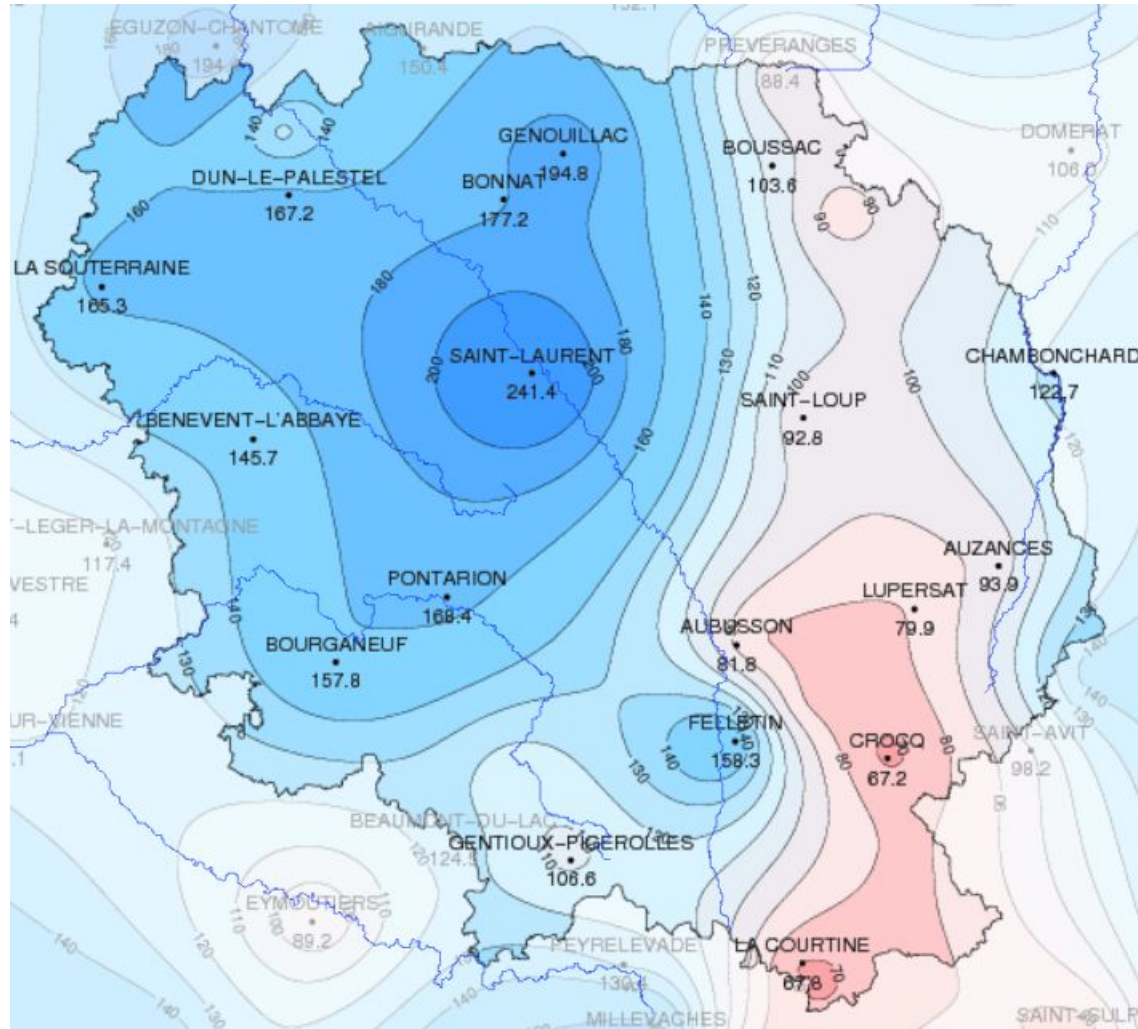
EGUZON-CHANTOME
194.6
AIGURANDE
150.4
PREVERANGES
88.4
DOMERAT
106.6
GENOUILLAC
194.8
BOUSSAC
103.6
DUN-LE-PALESTEL
167.2
BONNAT
177.2
LA SOUTERRAINE
165.3
SAINT-LAURENT
241.4
CHAMBONCHARD
122.7
SAINT-LOUP
92.8
BENEVENT-L'ABBAYE
145.7
-LEGER-LA-MONTAGNE
117.4
VESTRE
AUZANCES
93.9
PONTARION
168.4
LUPERSAT
79.9
AUBUSSON
81.8
BOURGANEUF
157.8
UR-VIENNE
FELLETIN
158.3
CROCQ
67.2
SAINT-AVIT
98.2
BEAUMONT-DU-LAC
124.5
GENTIOUX-PIGEROLLES
106.6
EYMOUTIERS
89.2
PEYRELEVADE
130.6
LA COURTINE
67.8
MILLEVACHES
SAINT-SULP
140
160
180
200
130
120
110
100
90
80
70